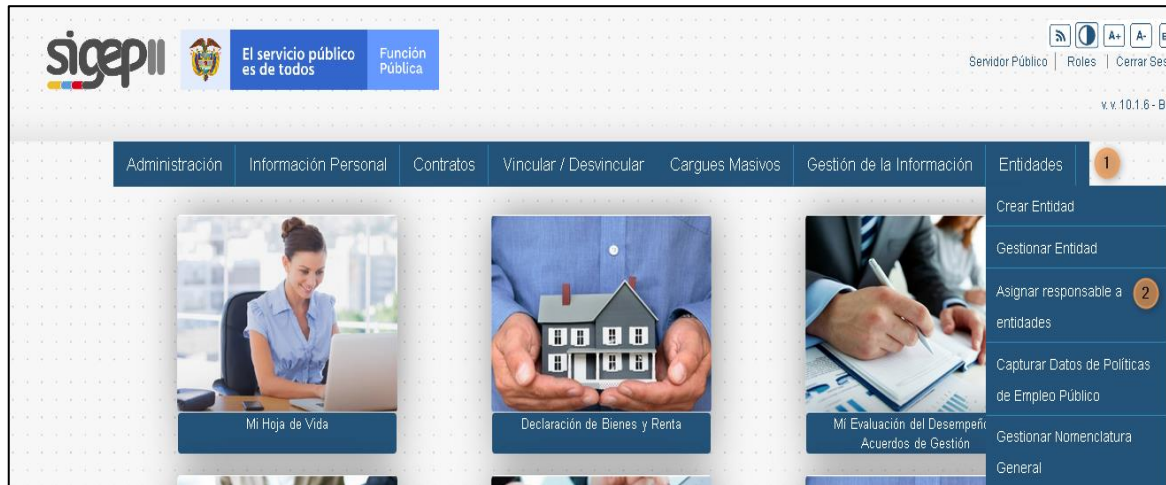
sigepII

El servicio público es de todos

Función Pública

A+ A-

Servidor Público | Roles | Cerrar Ses

v.v.10.1.6 - B

Administración Información Personal Contratos Vincular / Desvincular Cargues Masivos Gestión de la Información Entidades 1

Crear Entidad

Gestionar Entidad

Asignar responsable a entidades 2

Capturar Datos de Políticas de Empleo Público

Gestionar Nomenclatura General

Mi Hoja de Vida

Declaración de Bienes y Renta

Mi Evaluación del Desempeño Acuerdos de Gestión